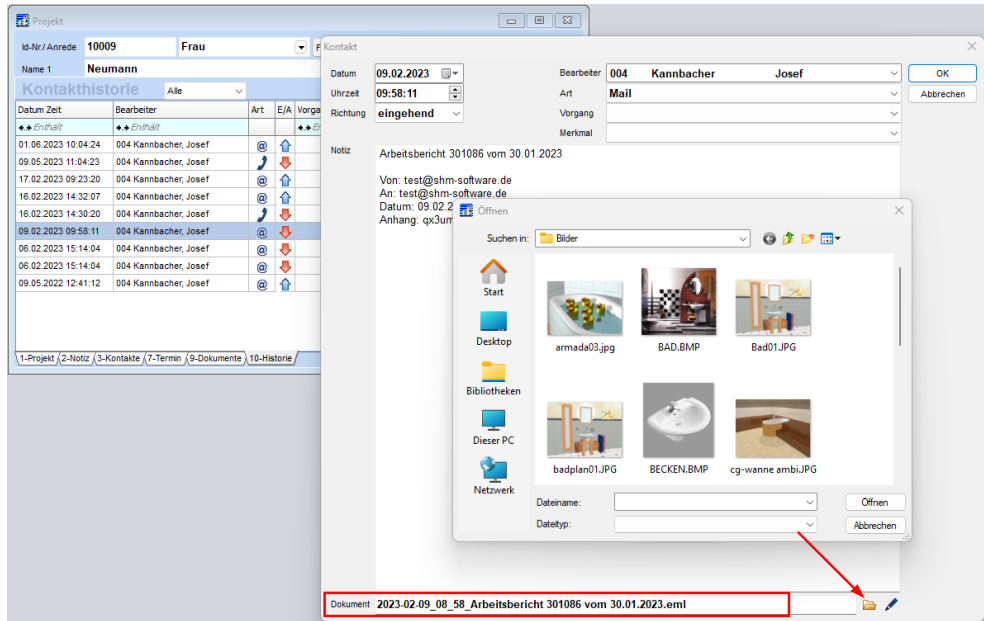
Projekt

Id-Nr./Anrede 10009 Frau

Name 1 Neumann

Kontakthistorie Alle

| Datum Zeit | Bearbeiter | Art | E/A | Vorga |
|---|---|---|---|---|
| Enthält | Enthält | | | |
| 01.06.2023 10:04:24 | 004 Kannbacher, Josef | @ | | |
| 09.05.2023 11:04:23 | 004 Kannbacher, Josef | | | |
| 17.02.2023 09:23:20 | 004 Kannbacher, Josef | @ | | |
| 16.02.2023 14:32:07 | 004 Kannbacher, Josef | @ | | |
| 16.02.2023 14:30:20 | 004 Kannbacher, Josef | | | |
| 09.02.2023 09:58:11 | 004 Kannbacher, Josef | @ | | |
| 06.02.2023 15:14:04 | 004 Kannbacher, Josef | @ | | |
| 06.02.2023 15:14:04 | 004 Kannbacher, Josef | @ | | |
| 09.05.2022 12:41:12 | 004 Kannbacher, Josef | @ | | |

1-Projekt 2-Notiz 3-Kontakte 7-Termin 9-Dokumente 10-Historie

Kontakt

Datum 09.02.2023
Uhrzeit 09:58:11
Richtung eingehend

Bearbeiter 004 Kannbacher Josef
Art Mail
Vorgang
Merkmal

OK
Abbrechen

Notiz

Arbeitsbericht 301086 vom 30.01.2023

Von: test@shm-software.de
An: test@shm-software.de
Datum: 09.02.2
Anhang: qx3um

Öffnen

Suchen in: Bilder

Start
Desktop
Bibliotheken
Dieser PC
Netzwerk

armada03.jpg
BAD.BMP
Bad01.JPG
badplan01.JPG
BECKEN.BMP
cg-wanne ambi.JPG

Dateiname:
Dateityp:
Öffnen
Abbrechen

Dokument 2023-02-09_08_58_Arbeitsbericht 301086 vom 30.01.2023.eml